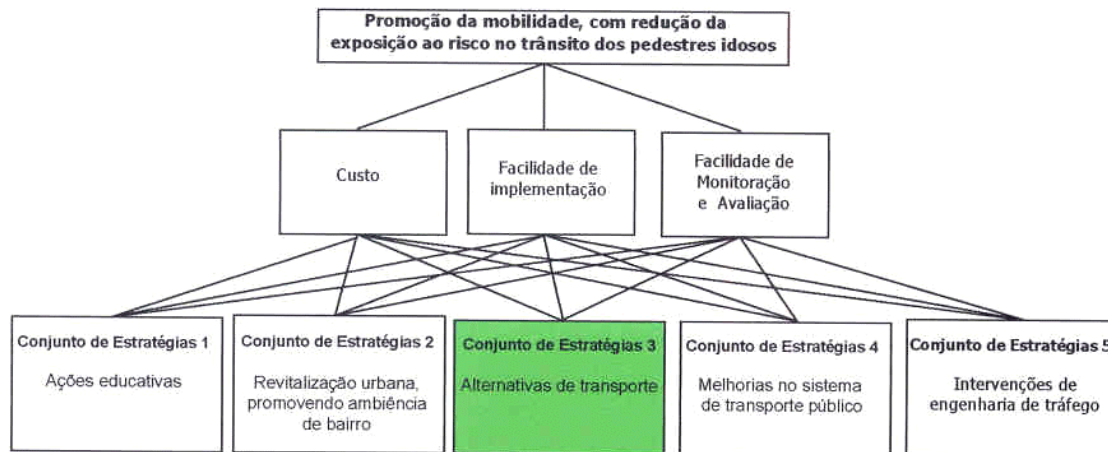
Promoção da mobilidade, com redução da exposição ao risco no trânsito dos pedestres idosos

Custo

Facilidade de implementação

Facilidade de Monitoração e Avaliação

Conjunto de Estratégias 1
Ações educativas

Conjunto de Estratégias 2
Revitalização urbana, promovendo ambiência de bairro

Conjunto de Estratégias 3
Alternativas de transporte

Conjunto de Estratégias 4
Melhorias no sistema de transporte público

Conjunto de Estratégias 5
Intervenções de engenharia de tráfego